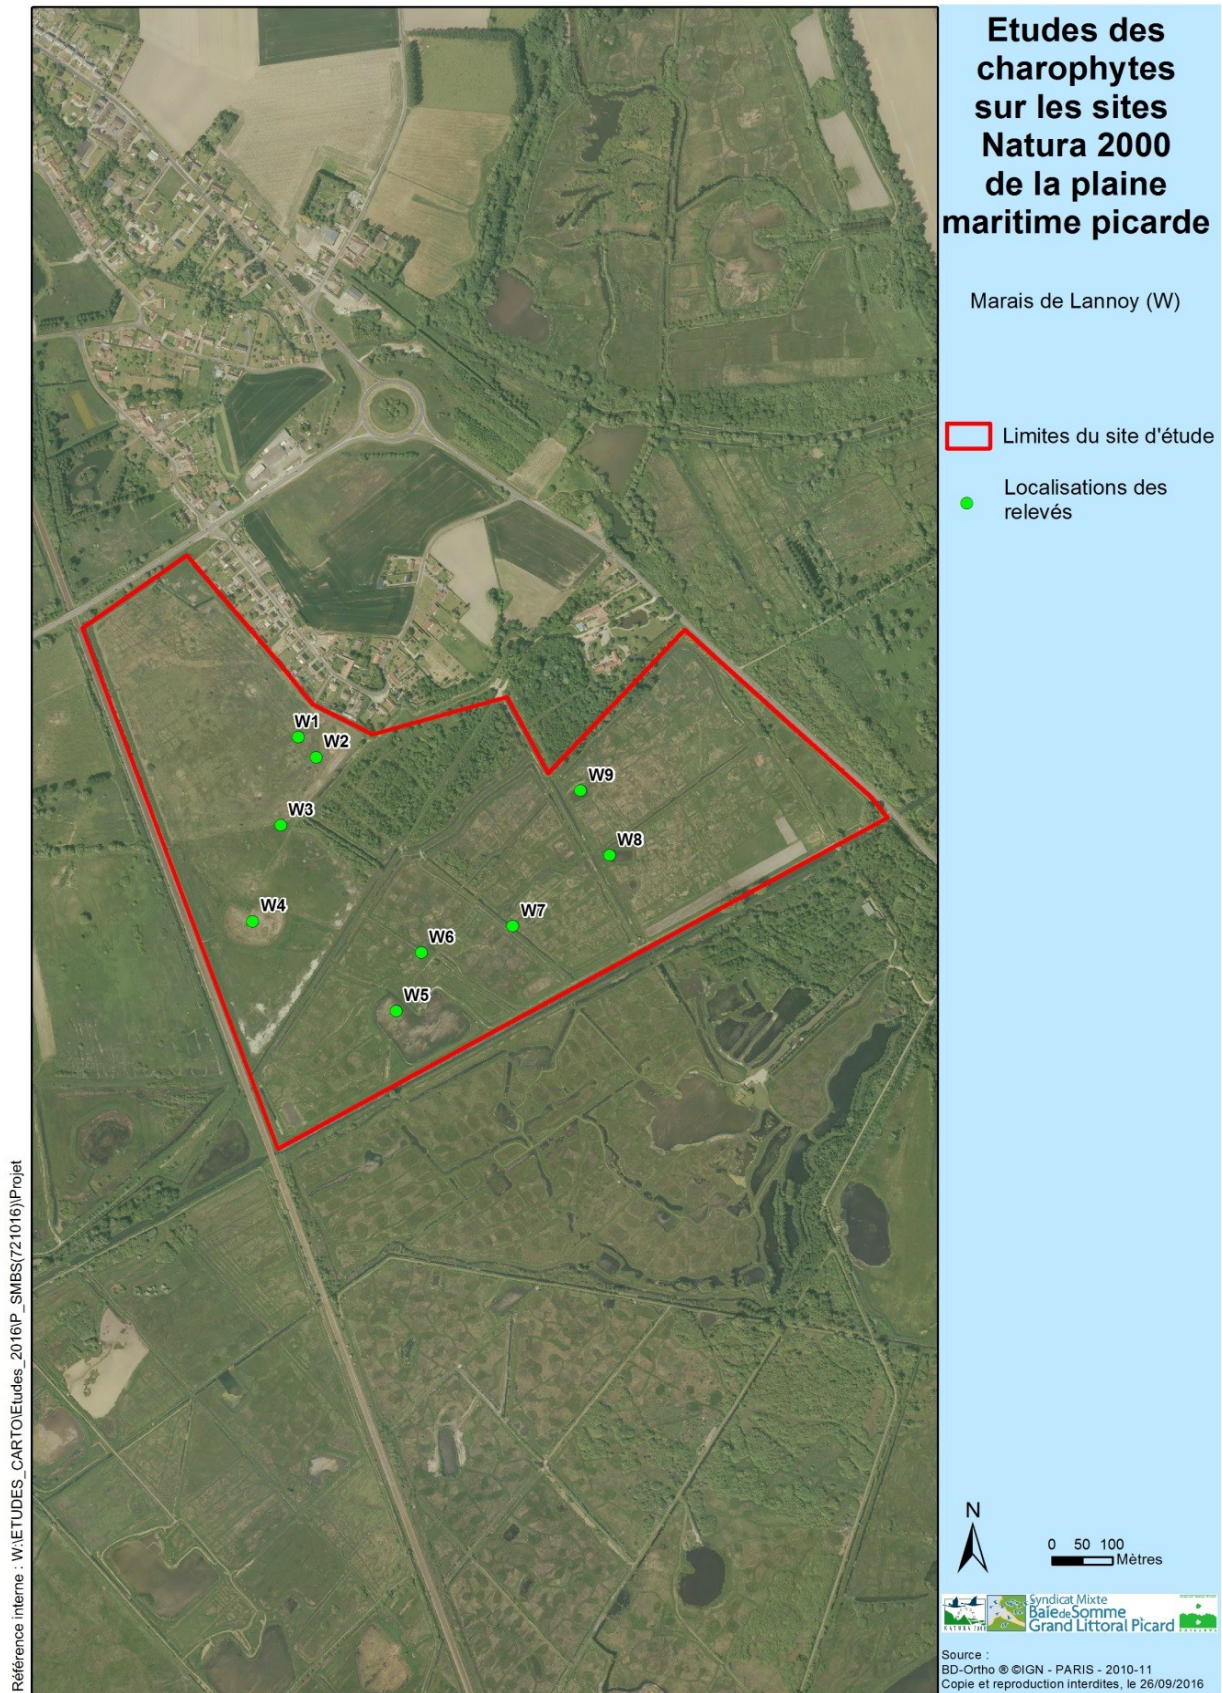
Etudes des charophytes sur les sites Natura 2000 de la plaine maritime picarde

Marais de Lannoy (W)

Limites du site d'étude

Localisations des relevés

W1
W2
W3
W4
W5
W6
W7
W8
W9

N

0 50 100
Mètres

Syndicat Mixte
Baie de Somme
Grand Littoral Picard

Source :
BD-Ortho ® ©IGN - PARIS - 2010-11
Copie et reproduction interdites, le 26/09/2016

Référence interne : W:\ETUDES_CARTO\Etudes_2016\P_SMBS(721016)\Projet